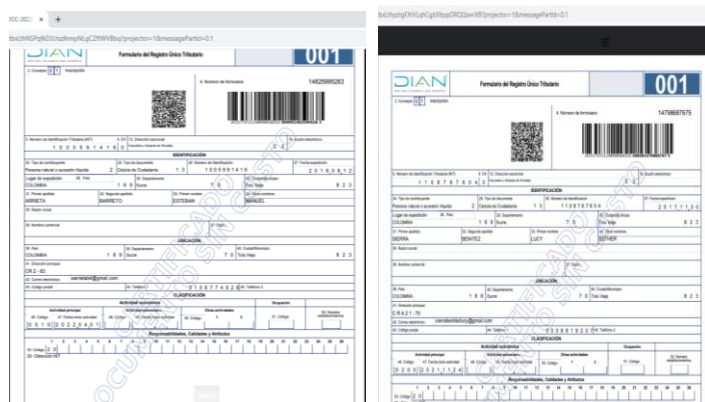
DOC-2022 ×  +
tbxUhWSPqf6DiUtzdhmpNLgCZhWVBbo]?projector=1&messagePartId=0.1

DIAN
Formulario del Registro Único Tributario
001
1. Concepto 0 2 Inscripción
4. Número de formulario
14825995263
5. Número de Identificación Tributaria (NIT) 6. DV 12. Dirección seccional 14. Buzón electrónico
1 0 0 5 9 9 1 4 1 8 0
IDENTIFICACIÓN
24. Tipo de contribuyente 25. Tipo de documento 26. Número de Identificación 27. Fecha expedición
Persona natural o sucesión ilíquida 2 Cédula de Ciudadanía 1 3 1 0 0 5 9 9 1 4 1 8 2 0 1 6 0 8 1 2
Lugar de expedición 28. País 29. Departamento 30. Ciudad/Municipio
COLOMBIA 1 6 9 Sucre 7 0 Tolú Viejo 8 2 3
31. Primer apellido 32. Segundo apellido 33. Primer nombre 34. Otros nombres
ARRIETA BARRETO ESTEBAN MANUEL
35. Razón social
36. Nombre comercial 37. Sigla
UBICACIÓN
38. País 39. Departamento 40. Ciudad/Municipio
COLOMBIA 1 6 9 Sucre 7 0 Tolú Viejo 8 2 3
41. Dirección principal
CR 2 - 63
42. Correo electrónico earrietab6@gmail.com
43. Código postal 44. Teléfono 1 3 1 5 6 7 7 4 6 2 9 45. Teléfono 2
CLASIFICACIÓN
Actividad económica
Actividad principal Actividad secundaria Otras actividades Ocupación
46. Código 47. Fecha inicio actividad 48. Código 49. Fecha inicio actividad 50. Código 51. Código 52. Número establecimientos
0 0 1 0 2 0 2 2 0 4 0 1
Responsabilidades, Calidades y Atributos
1 2 3 4 5 6 7 8 9 10 11 12 13 14 15 16 17 18 19 20
53. Código
20- Obtención NIT

tbxUhqsbgFXhlUqhCgbXbppDRQQswXBT?projector=1&messagePartId=0.1

DIAN
Formulario del Registro Único Tributario
001
1. Concepto 0 2 Inscripción
4. Número de formulario
14798887675
5. Número de Identificación Tributaria (NIT) 6. DV 12. Dirección seccional 14. Buzón electrónico
1 1 0 0 7 6 7 8 0 4 3
IDENTIFICACIÓN
24. Tipo de contribuyente 25. Tipo de documento 26. Número de Identificación 27. Fecha expedición
Persona natural o sucesión ilíquida 2 Cédula de Ciudadanía 1 3 1 1 0 0 7 6 7 8 0 4 2 0 1 7 1 1 3 0
Lugar de expedición 28. País 29. Departamento 30. Ciudad/Municipio
COLOMBIA 1 6 9 Sucre 7 0 Tolú Viejo 8 2 3
31. Primer apellido 32. Segundo apellido 33. Primer nombre 34. Otros nombres
SIERRA BENITEZ LUCY ESTHER
35. Razón social
36. Nombre comercial 37. Sigla
UBICACIÓN
38. País 39. Departamento 40. Ciudad/Municipio
COLOMBIA 1 6 9 Sucre 7 0 Tolú Viejo 8 2 3
41. Dirección principal
CRA 2 1 - 75
42. Correo electrónico siarrabenitezlucy@gmail.com
43. Código postal 44. Teléfono 1 3 0 3 8 8 1 0 2 2 3 45. Teléfono 2
CLASIFICACIÓN
Actividad económica
Actividad principal Actividad secundaria Otras actividades Ocupación
46. Código 47. Fecha inicio actividad 48. Código 49. Fecha inicio actividad 50. Código 51. Código 52. Número establecimientos
0 2 0 3 2 0 2 1 1 1 2 4
Responsabilidades, Calidades y Atributos
1 2 3 4 5 6 7 8 9 10 11 12 13 14 15 16 17 18 19 20
53. Código 2 0